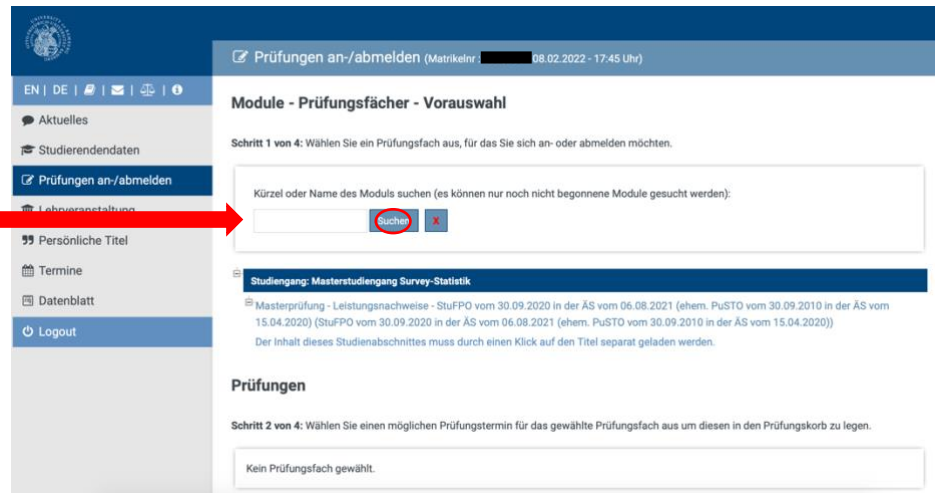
Prüfungen an-/abmelden (Matrikelnr.: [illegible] 08.02.2022 - 17:45 Uhr)

EN | DE |

Aktuelles

Studierendendaten

Prüfungen an-/abmelden

Lehrveranstaltung

Persönliche Titel

Termine

Datenblatt

Logout

Module - Prüfungsfächer - Vorauswahl

Schritt 1 von 4: Wählen Sie ein Prüfungsfach aus, für das Sie sich an- oder abmelden möchten.

Kürzel oder Name des Moduls suchen (es können nur noch nicht begonnene Module gesucht werden):

Suchen X

Studiengang: Masterstudiengang Survey-Statistik

Masterprüfung - Leistungsnachweise - StuFPO vom 30.09.2020 in der ÄS vom 06.08.2021 (ehem. PuSTO vom 30.09.2010 in der ÄS vom 15.04.2020) (StuFPO vom 30.09.2020 in der ÄS vom 06.08.2021 (ehem. PuSTO vom 30.09.2010 in der ÄS vom 15.04.2020))

Der Inhalt dieses Studienabschnittes muss durch einen Klick auf den Titel separat geladen werden.

Prüfungen

Schritt 2 von 4: Wählen Sie einen möglichen Prüfungstermin für das gewählte Prüfungsfach aus um diesen in den Prüfungskorb zu legen.

Kein Prüfungsfach gewählt.